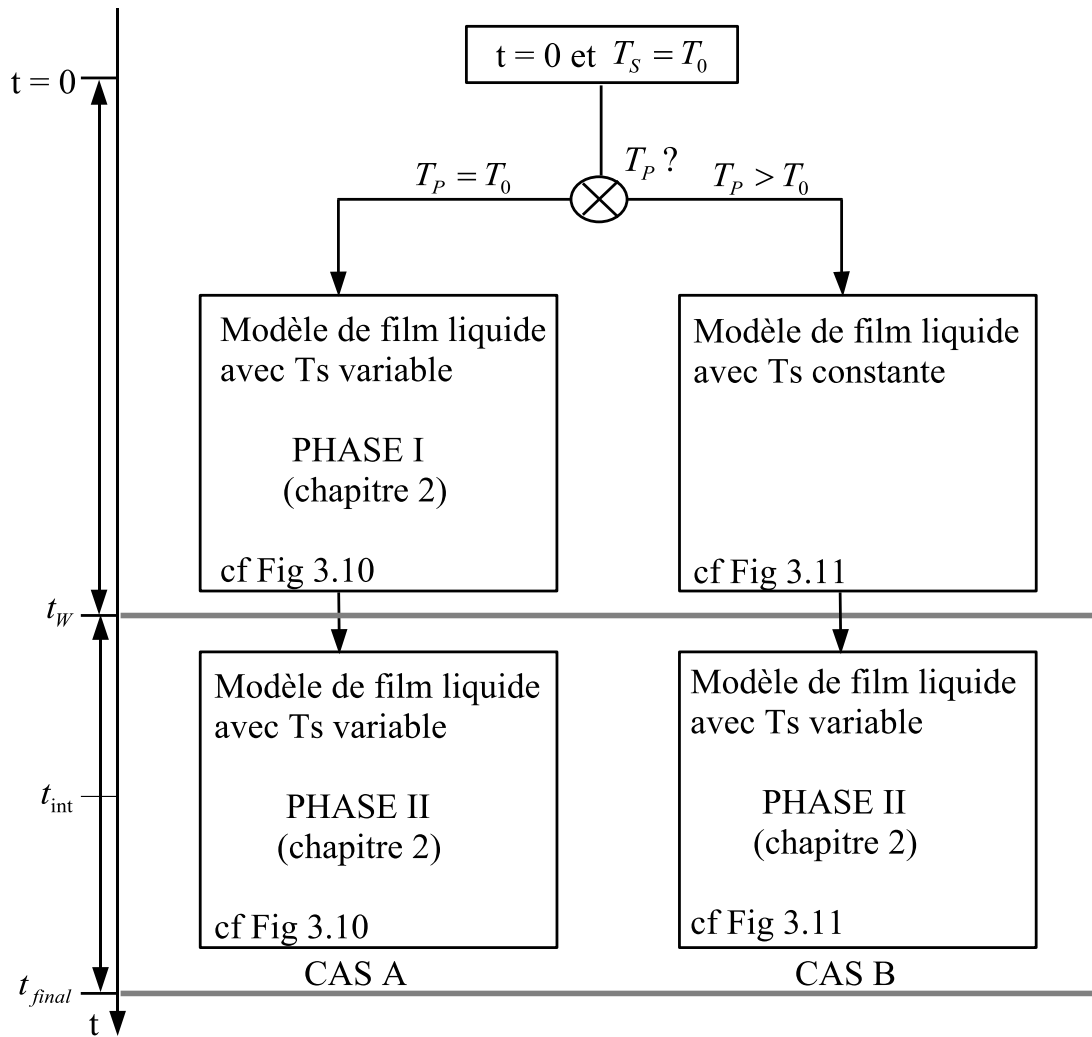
t = 0 et $T_S = T_0$

$T_P = T_0$ $T_P$ ? $T_P > T_0$

t = 0

Modèle de film liquide avec Ts variable

PHASE I
(chapitre 2)

cf Fig 3.10

Modèle de film liquide avec Ts constante

cf Fig 3.11

$t_W$

Modèle de film liquide avec Ts variable

PHASE II
(chapitre 2)

cf Fig 3.10

Modèle de film liquide avec Ts variable

PHASE II
(chapitre 2)

cf Fig 3.11

$t_{\text{int}}$

$t_{final}$

CAS A

CAS B

t